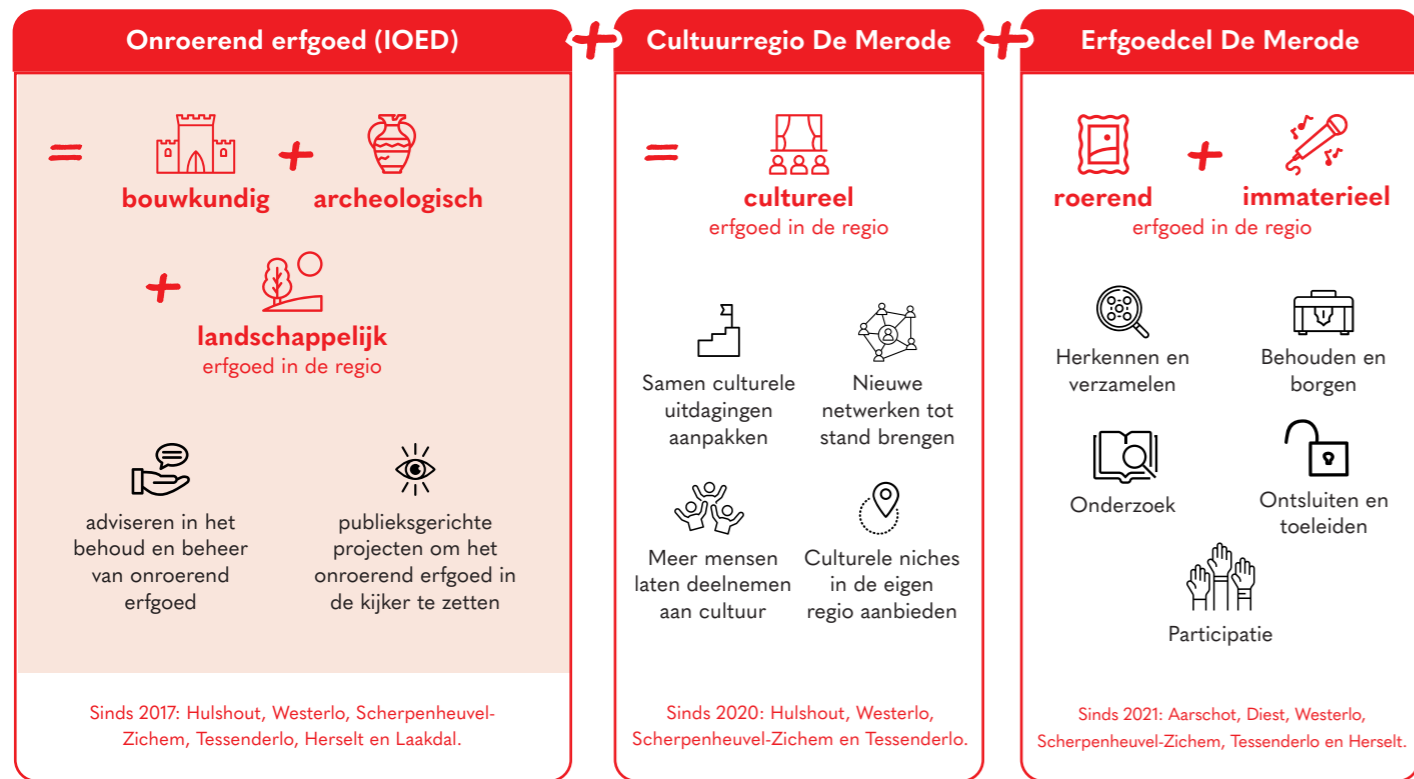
Onroerend erfgoed (IOED)

=

bouwkundig + archeologisch

+

landschappelijk
erfgoed in de regio

adviseren in het behoud en beheer van onroerend erfgoed

publieksgerichte projecten om het onroerend erfgoed in de kijker te zetten

Sinds 2017: Hulshout, Westerlo, Scherpenheuvel-Zichem, Tessenderlo, Herselt en Laakdal.

+

Cultuurregio De Merode

=

cultureel
erfgoed in de regio

Samen culturele uitdagingen aanpakken

Nieuwe netwerken tot stand brengen

Meer mensen laten deelnemen aan cultuur

Culturele niches in de eigen regio aanbieden

Sinds 2020: Hulshout, Westerlo, Scherpenheuvel-Zichem en Tessenderlo.

+

Erfgoedcel De Merode

roerend + immaterieel
erfgoed in de regio

Herkennen en verzamelen

Behouden en borgen

Onderzoek

Ontsluiten en toeleiden

Participatie

Sinds 2021: Aarschot, Diest, Westerlo, Scherpenheuvel-Zichem, Tessenderlo en Herselt.